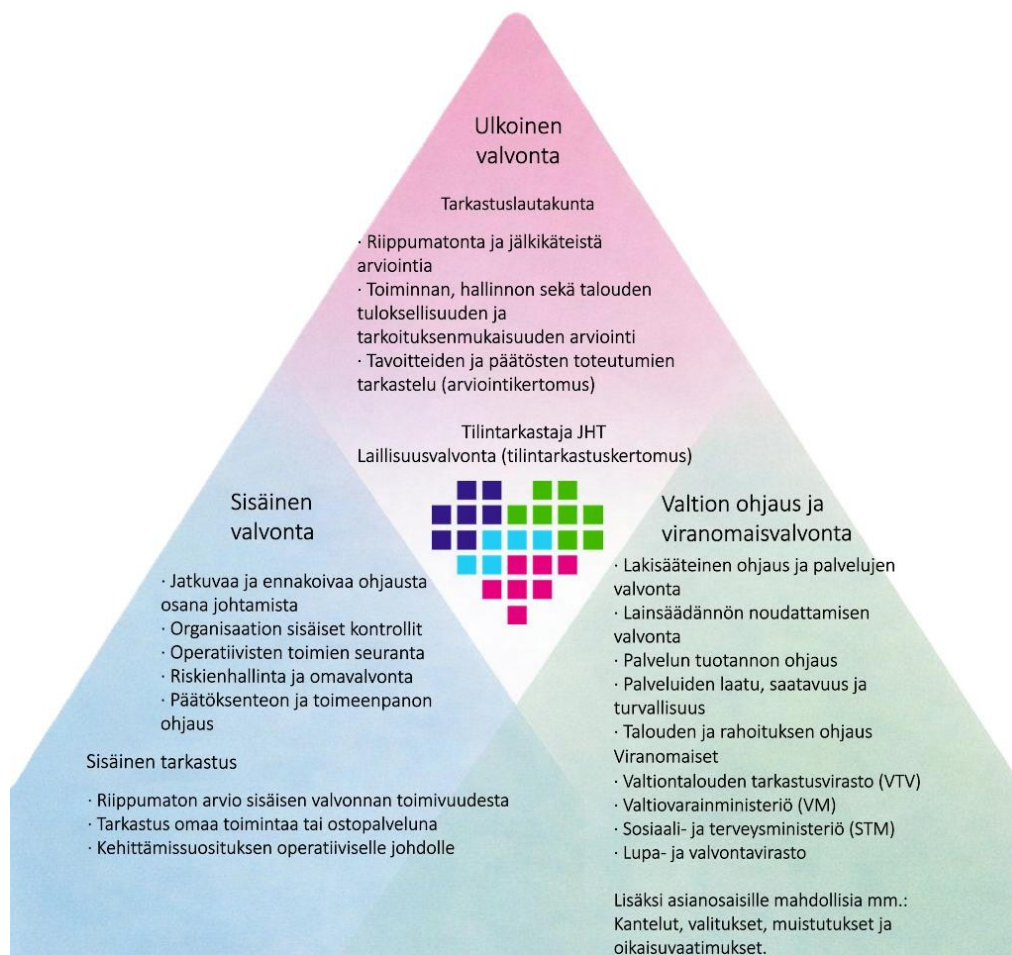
Ulkoinen valvonta

Tarkastuslautakunta

· Riippumatonta ja jälkikäteistä arviointia
· Toiminnan, hallinnon sekä talouden tuloksellisuuden ja tarkoituksenmukaisuuden arviointi
· Tavoitteiden ja päätösten toteutumien tarkastelu (arviointikertomus)

Tilintarkastaja JHT
Laillisuusvalvonta (tilintarkastuskertomus)

Sisäinen valvonta

· Jatkuvaa ja ennakoivaa ohjausta osana johtamista
· Organisaation sisäiset kontrollit
· Operatiivisten toimien seuranta
· Riskienhallinta ja omavalvonta
· Päätöksenteon ja toimeenpanon ohjaus

Sisäinen tarkastus

· Riippumaton arvio sisäisen valvonnan toimivuudesta
· Tarkastus omaa toimintaa tai ostopalveluna
· Kehittämissuosituksen operatiiviselle johdolle

Valtion ohjaus ja viranomaisvalvonta

· Lakisääteinen ohjaus ja palvelujen valvonta
· Lainsäädännön noudattamisen valvonta
· Palvelun tuotannon ohjaus
· Palveluiden laatu, saatavuus ja turvallisuus
· Talouden ja rahoituksen ohjaus
Viranomaiset
· Valtiontalouden tarkastusvirasto (VTV)
· Valtiovarainministeriö (VM)
· Sosiaali- ja terveysministeriö (STM)
· Lupa- ja valvontavirasto

Lisäksi asianosaisille mahdollisia mm.: Kantelut, valitukset, muistutukset ja oikaisuvaatimukset.